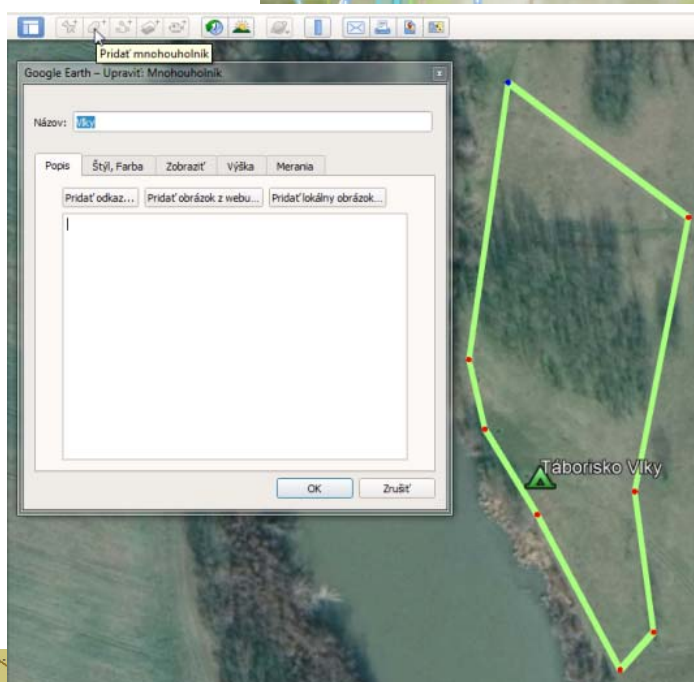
Pridať mnohouholník

Google Earth – Upraviť: Mnohouholník

Názov: Vlky

Popis | Štýl, Farba | Zobraziť | Výška | Merania

Pridať odkaz... | Pridať obrázok z webu... | Pridať lokálny obrázok...

OK | Zrušiť

Táborisko Vlky